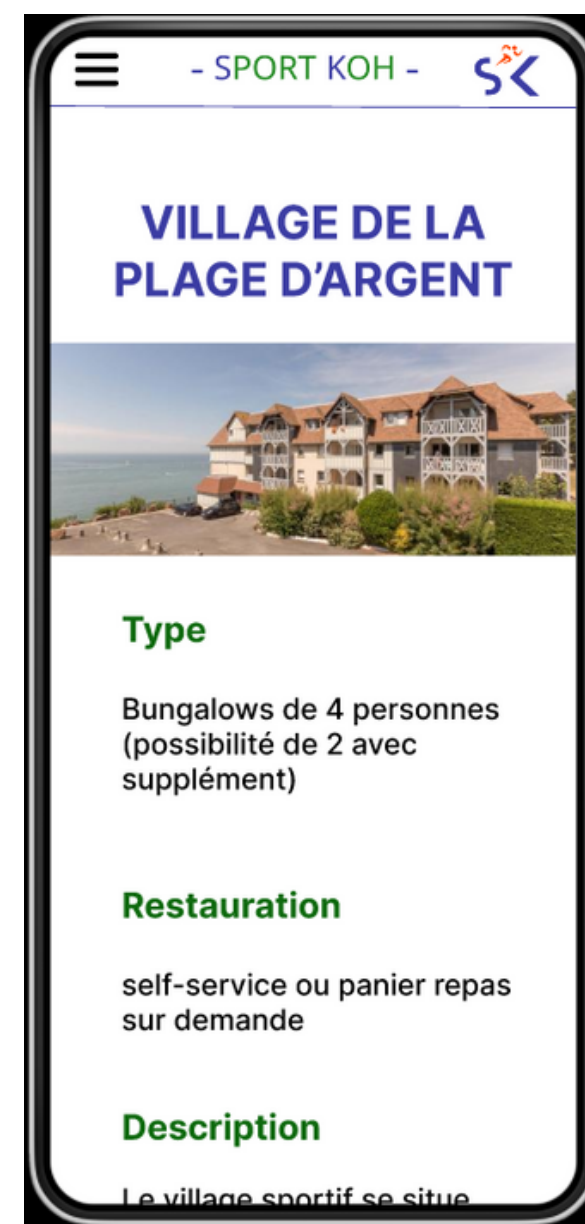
- SPORT KOH -

SK

VILLAGE DE LA PLAGE D'ARGENT

Type

Bungalows de 4 personnes (possibilité de 2 avec supplément)

Restauration

self-service ou panier repas sur demande

Description

Le village sportif se situe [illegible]